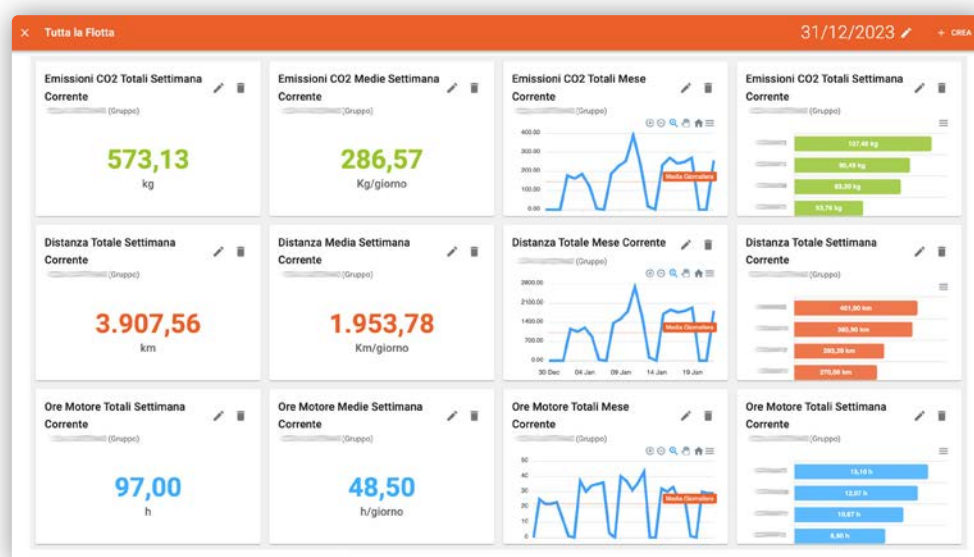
× Tutta la Flotta

31/12/2023

+ CREA

Emissioni CO2 Totali Settimana Corrente
(Gruppo)
573,13
kg

Emissioni CO2 Medie Settimana Corrente
(Gruppo)
286,57
Kg/giorno

Emissioni CO2 Totali Mese Corrente
(Gruppo)
400.00
300.00
200.00
100.00
0.00
Media Giornaliera

Emissioni CO2 Totali Settimana Corrente
(Gruppo)
107,48 kg
90,49 kg
83,20 kg
53,79 kg

Distanza Totale Settimana Corrente
(Gruppo)
3.907,56
km

Distanza Media Settimana Corrente
(Gruppo)
1.953,78
Km/giorno

Distanza Totale Mese Corrente
(Gruppo)
2800.00
2100.00
1400.00
700.00
0.00
Media Giornaliera
30 Dec
04 Jan
09 Jan
14 Jan
19 Jan

Distanza Totale Settimana Corrente
(Gruppo)
401,90 km
380,50 km
300,20 km
270,00 km

Ore Motore Totali Settimana Corrente
(Gruppo)
97,00
h

Ore Motore Medie Settimana Corrente
(Gruppo)
48,50
h/giorno

Ore Motore Totali Mese Corrente
(Gruppo)
50
40
30
20
10
0
Media Giornaliera

Ore Motore Totali Settimana Corrente
(Gruppo)
13,10 h
12,07 h
10,67 h
8,90 h